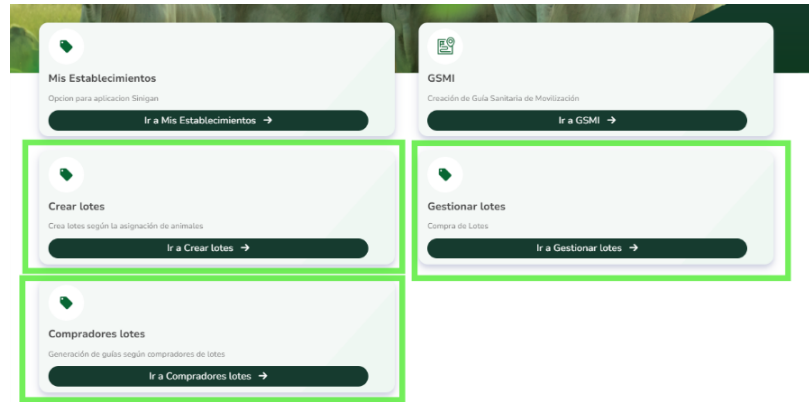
Mis Establecimientos

Opcion para aplicacion Sinigan

Ir a Mis Establecimientos →

GSMI

Creación de Guia Sanitaria de Movilización

Ir a GSMI →

Crear lotes

Crea lotes según la asignación de animales

Ir a Crear lotes →

Gestionar lotes

Compra de Lotes

Ir a Gestionar lotes →

Compradores lotes

Generación de guías según compradores de lotes

Ir a Compradores lotes →